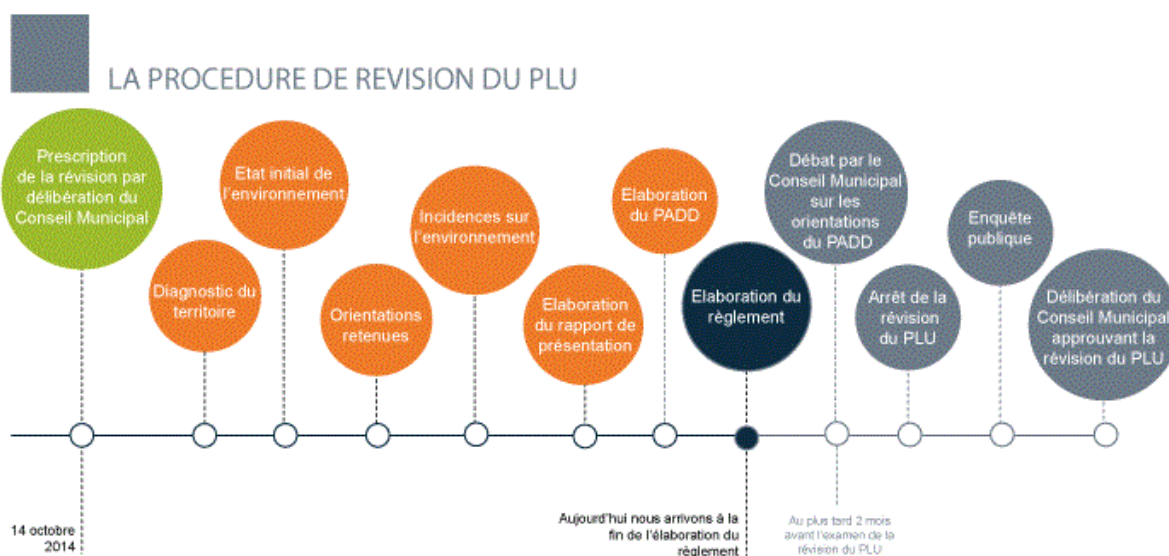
LA PROCEDURE DE REVISION DU PLU

Prescription de la révision par délibération du Conseil Municipal

Diagnostic du territoire

Etat initial de l'environnement

Orientations retenues

Incidences sur l'environnement

Elaboration du rapport de présentation

Elaboration du PADD

Elaboration du règlement

Débat par le Conseil Municipal sur les orientations du PADD

Arrêt de la révision du PLU

Enquête publique

Délibération du Conseil Municipal approuvant la révision du PLU

14 octobre 2014

Aujourd'hui nous arrivons à la fin de l'élaboration du règlement

Au plus tard 2 mois avant l'examen de la révision du PLU